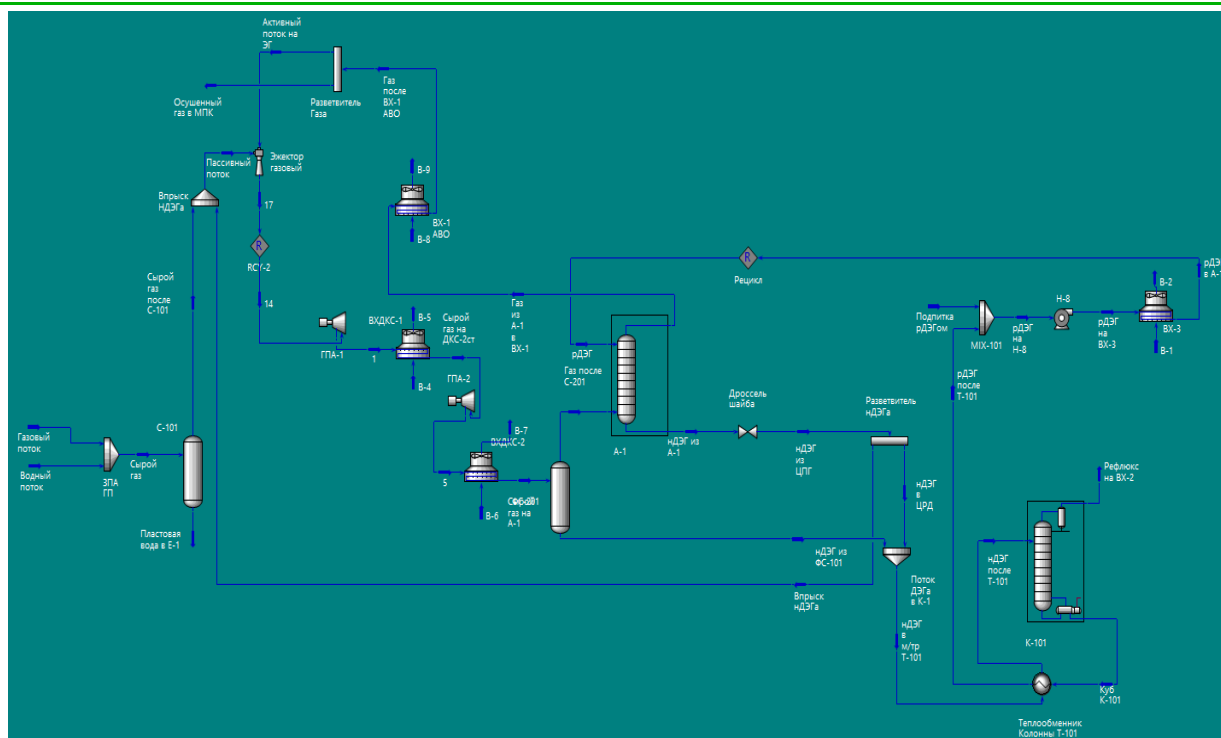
Активный поток на ЭГ

Газ после ВХ-1 АВО

Разветвитель Газа

Осушенный газ в МПК

Пассивный поток

Эжектор газовый

Впрыск нДЭГа

17

B-9

ВХ-1 АВО

B-8

RCY-2

Рецикл

рДЭГ в А-1

Сырой газ после С-101

14

Газ из А-1 в ВХ-1

Подпитка рДЭГом

MIX-101

Н-8

рДЭГ на Н-8

рДЭГ на ВХ-3

B-2

ВХ-3

B-1

ГПА-1

1

ВХДКС-1

B-5

Сырой газ на ДКС-2ст

B-4

рДЭГ

Газ после С-201

рДЭГ после Т-101

ГПА-2

Дроссель шайба

Разветвитель нДЭГа

Газовый поток

Водный поток

ЗПА ГП

Сырой газ

С-101

B-7

ВХДКС-2

5

B-6

Сырой газ на А-1

С-201

А-1

нДЭГ из А-1

нДЭГ из ЦПГ

нДЭГ в ЦРД

Рефлюкс на ВХ-2

Пластовая вода в Е-1

нДЭГ из ФС-101

нДЭГ после Т-101

Впрыск нДЭГа

Поток ДЭГа в К-1

нДЭГ в м/тр Т-101

К-101

Куб К-101

Теплообменник Колонны Т-101